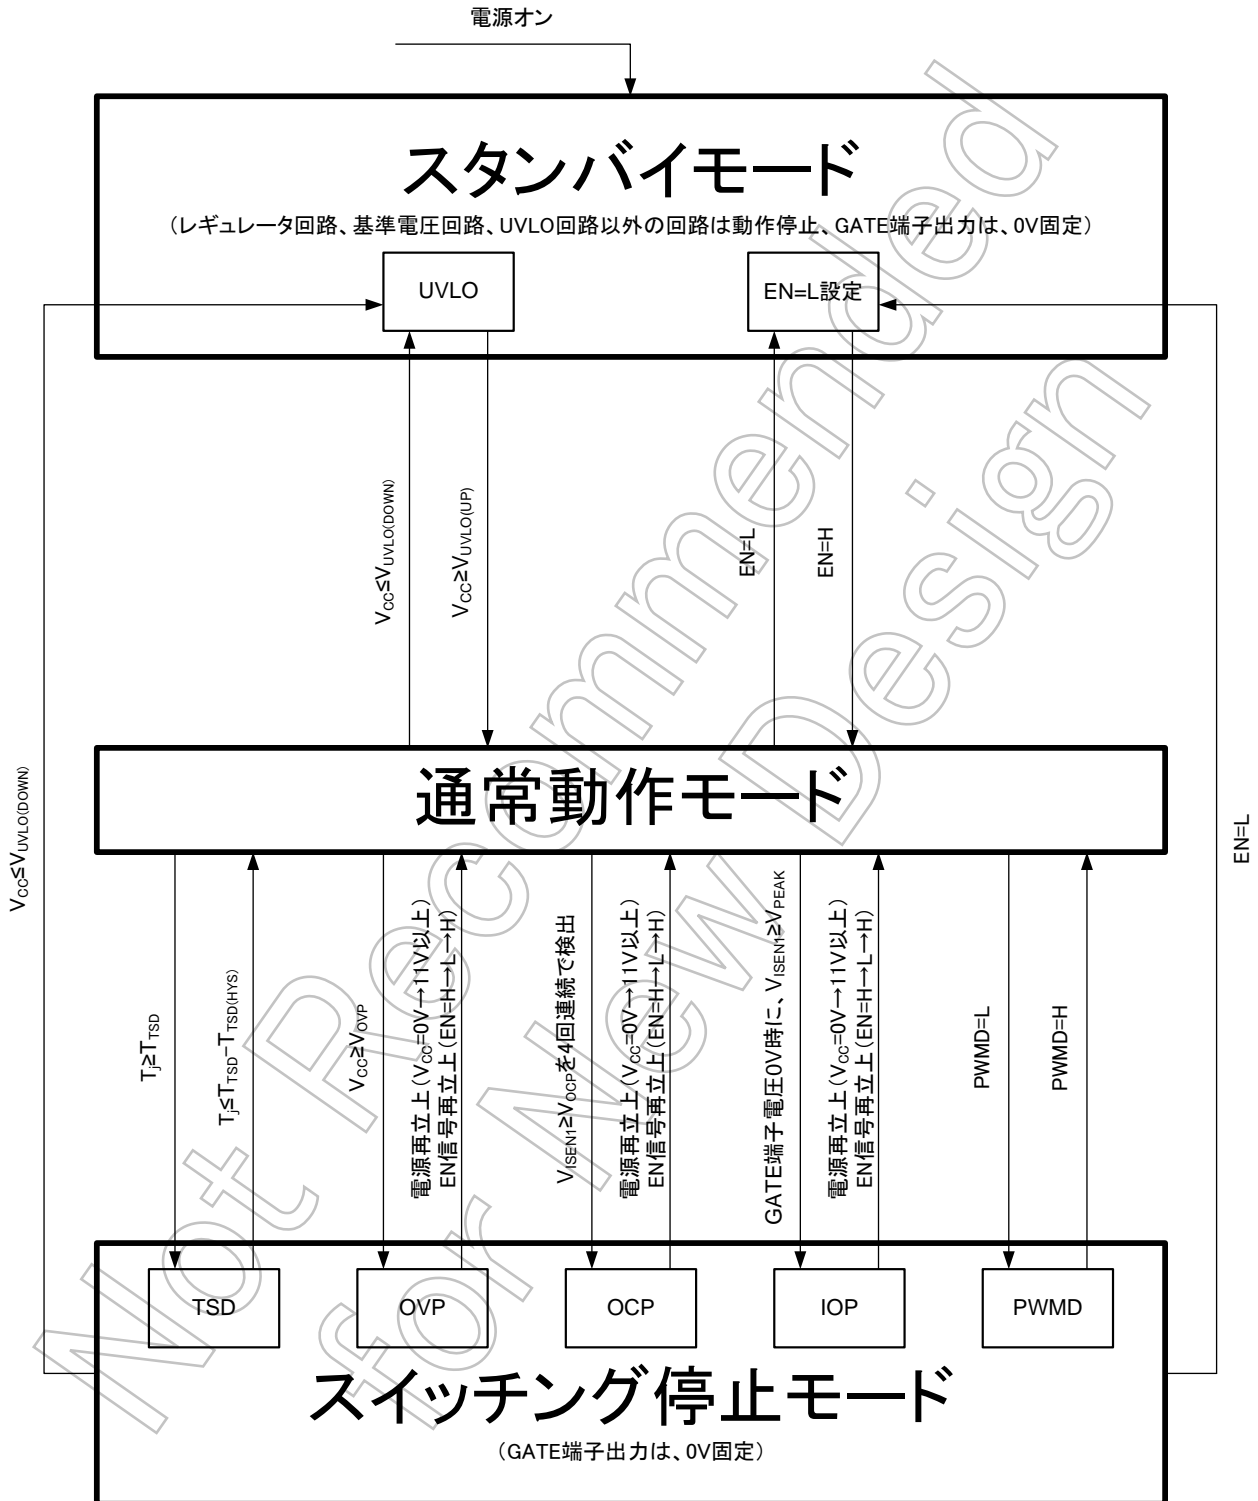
電源オン

スタンバイモード

（レギュレータ回路、基準電圧回路、UVLO回路以外の回路は動作停止、GATE端子出力は、0V固定）

UVLO

EN=L設定

$V_{CC}≤V_{UVLO(DOWN)}$

$V_{CC}≥V_{UVLO(UP)}$

EN=L

EN=H

$V_{CC}≤V_{UVLO(DOWN)}$

EN=L

通常動作モード

$T_j≥T_{TSD}$

$T_j≤T_{TSD}-T_{TSD(HYS)}$

$V_{CC}≥V_{OVP}$

電源再立上（$V_{CC}$=0V→11V以上）
EN信号再立上（EN=H→L→H）

$V_{ISEN1}≥V_{OCP}$を4回連続で検出

電源再立上（$V_{CC}$=0V→11V以上）
EN信号再立上（EN=H→L→H）

GATE端子電圧0V時に、$V_{ISEN1}≥V_{PEAK}$

電源再立上（$V_{CC}$=0V→11V以上）
EN信号再立上（EN=H→L→H）

PWMD=L

PWMD=H

TSD

OVP

OCP

IOP

PWMD

スイッチング停止モード

（GATE端子出力は、0V固定）

Not Recommended for New Design